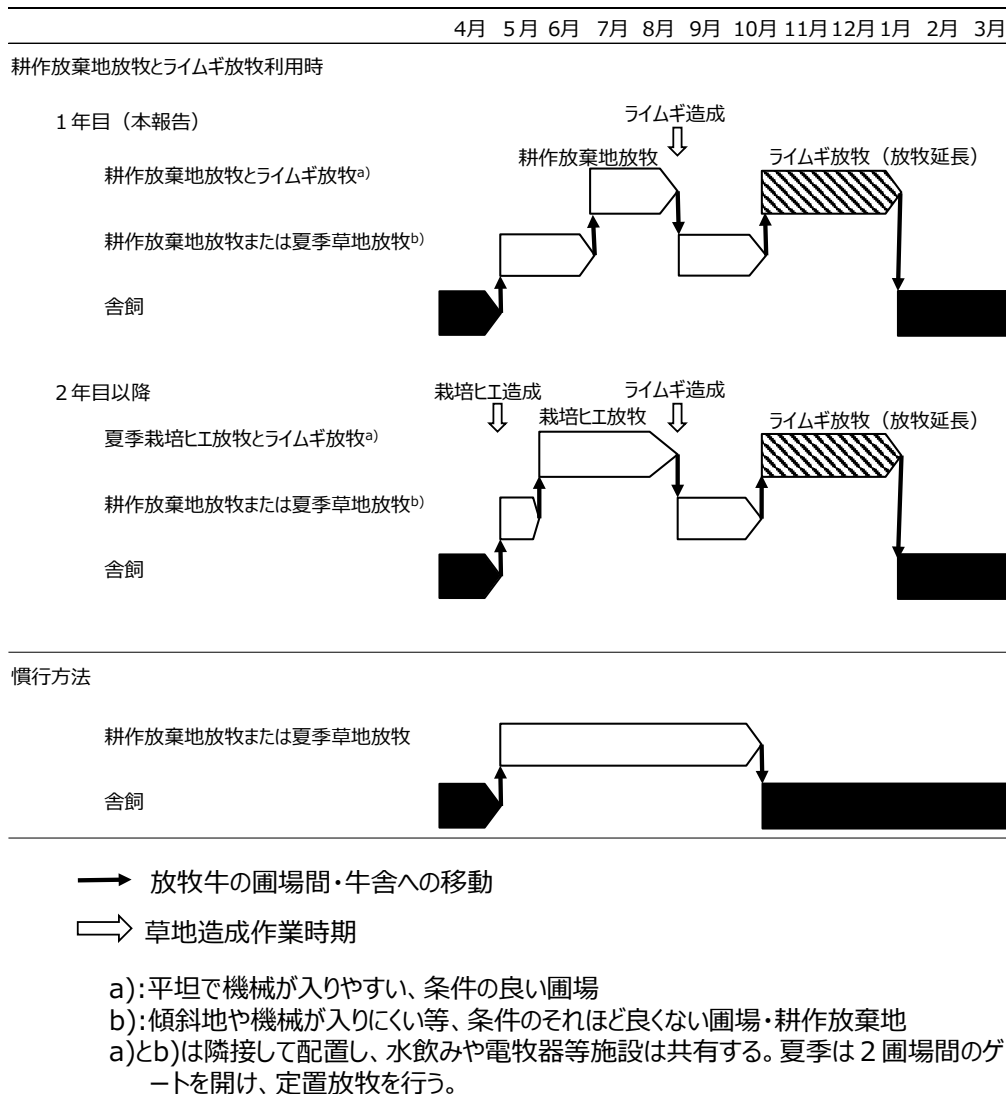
4月 5月 6月 7月 8月 9月 10月 11月 12月 1月 2月 3月

耕作放棄地放牧とライムギ放牧利用時

1年目（本報告）

ライムギ造成

耕作放棄地放牧とライムギ放牧a)

耕作放棄地放牧

ライムギ放牧（放牧延長）

耕作放棄地放牧または夏季草地放牧b)

舎飼

2年目以降

栽培ヒエ造成

ライムギ造成

栽培ヒエ放牧

夏季栽培ヒエ放牧とライムギ放牧a)

ライムギ放牧（放牧延長）

耕作放棄地放牧または夏季草地放牧b)

舎飼

慣行方法

耕作放棄地放牧または夏季草地放牧

舎飼

放牧牛の圃場間・牛舎への移動

草地造成作業時期

a):平坦で機械が入りやすい、条件の良い圃場
b):傾斜地や機械が入りにくい等、条件のそれほど良くない圃場・耕作放棄地
a)とb)は隣接して配置し、水飲みや電牧器等施設は共有する。夏季は２圃場間のゲートを開け、定置放牧を行う。